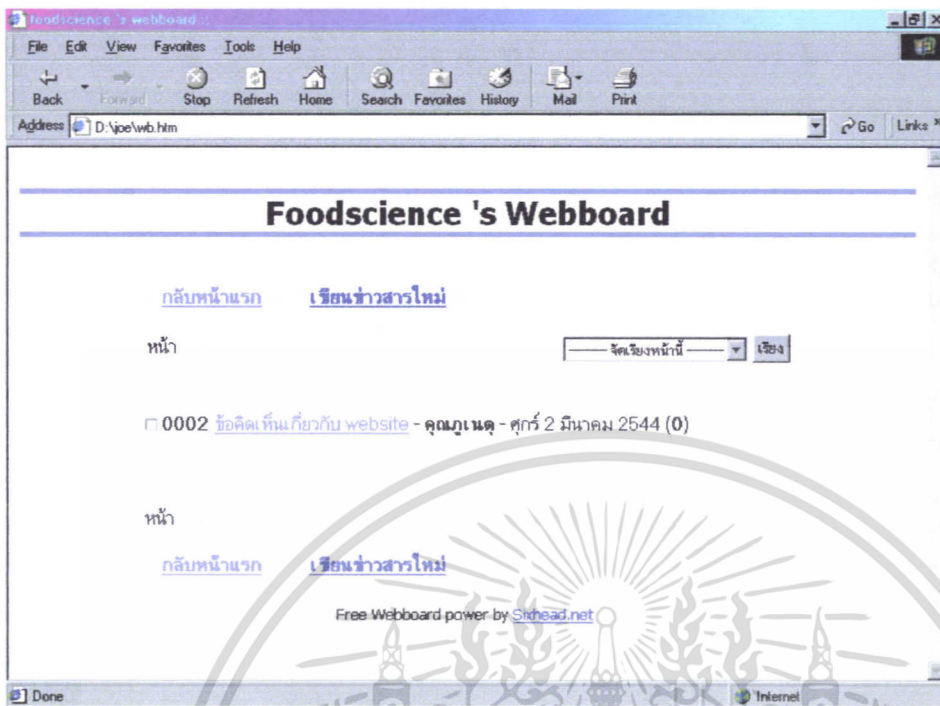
foodscience 's webboard

File Edit View Favorites Tools Help

Back Forward Stop Refresh Home Search Favorites History Mail Print

Address D:\joe\wb.htm

Go Links

Foodscience 's Webboard

กลับหน้าแรก เขียนข่าวสารใหม่

หน้า

จัดเรียงหน้านี้ เรียง

0002 ข้อคิดเห็นเกี่ยวกับ website - คุณภูเนตุ - ศุกร์ 2 มีนาคม 2544 (0)

หน้า

กลับหน้าแรก เขียนข่าวสารใหม่

Free Webboard power by Sixhead.net

Done

Internet